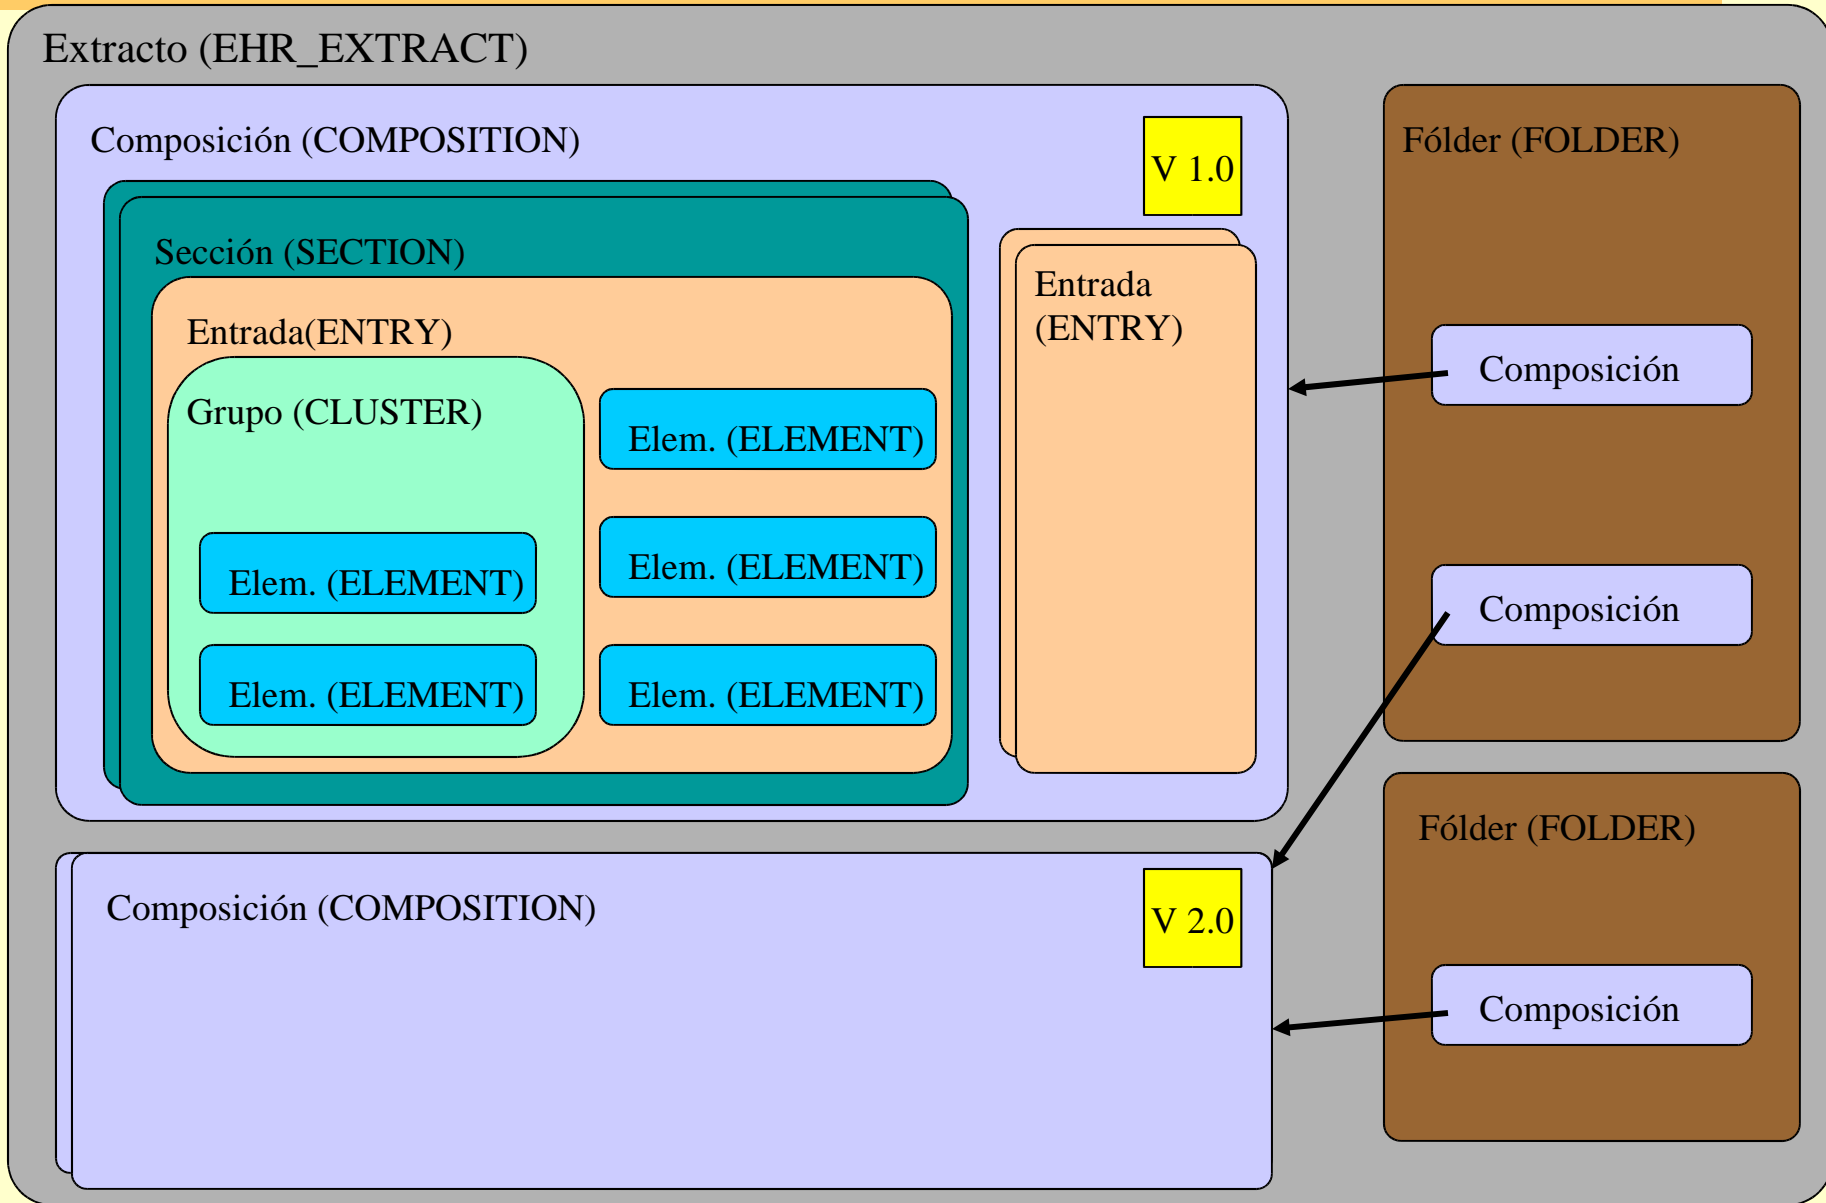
Extracto (EHR_EXTRACT)

Composición (COMPOSITION)

V 1.0

Sección (SECTION)

Entrada(ENTRY)

Grupo (CLUSTER)

Elem. (ELEMENT)

Elem. (ELEMENT)

Elem. (ELEMENT)

Elem. (ELEMENT)

Elem. (ELEMENT)

Entrada (ENTRY)

Fólder (FOLDER)

Composición

Composición

Composición (COMPOSITION)

V 2.0

Fólder (FOLDER)

Composición